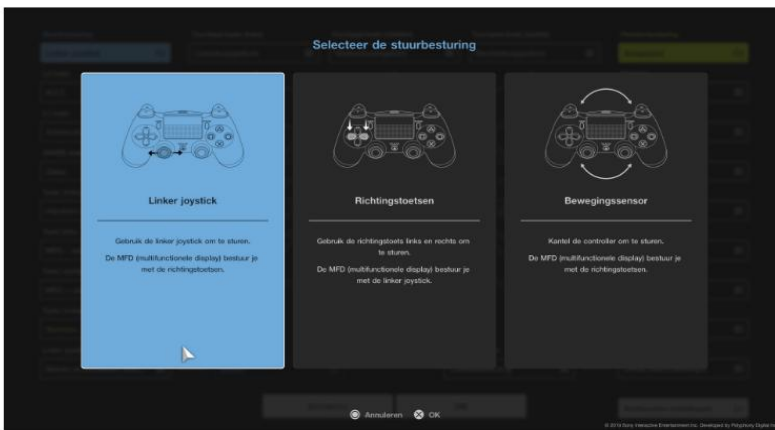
Selecteer de stuurbesturing

Linker joystick

Gebruik de linker joystick om te sturen.

De MFD (multifunctionele display) bestuur je met de richtingstoetsen.

Richtingstoetsen

Gebruik de richtingstoets links en rechts om te sturen.

De MFD (multifunctionele display) bestuur je met de linker joystick.

Bewegingssensor

Kantel de controller om te sturen.

De MFD (multifunctionele display) bestuur je met de richtingstoetsen.

Annuleren OK

© 2019 Sony Interactive Entertainment Inc. Developed by Polyphony Digital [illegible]